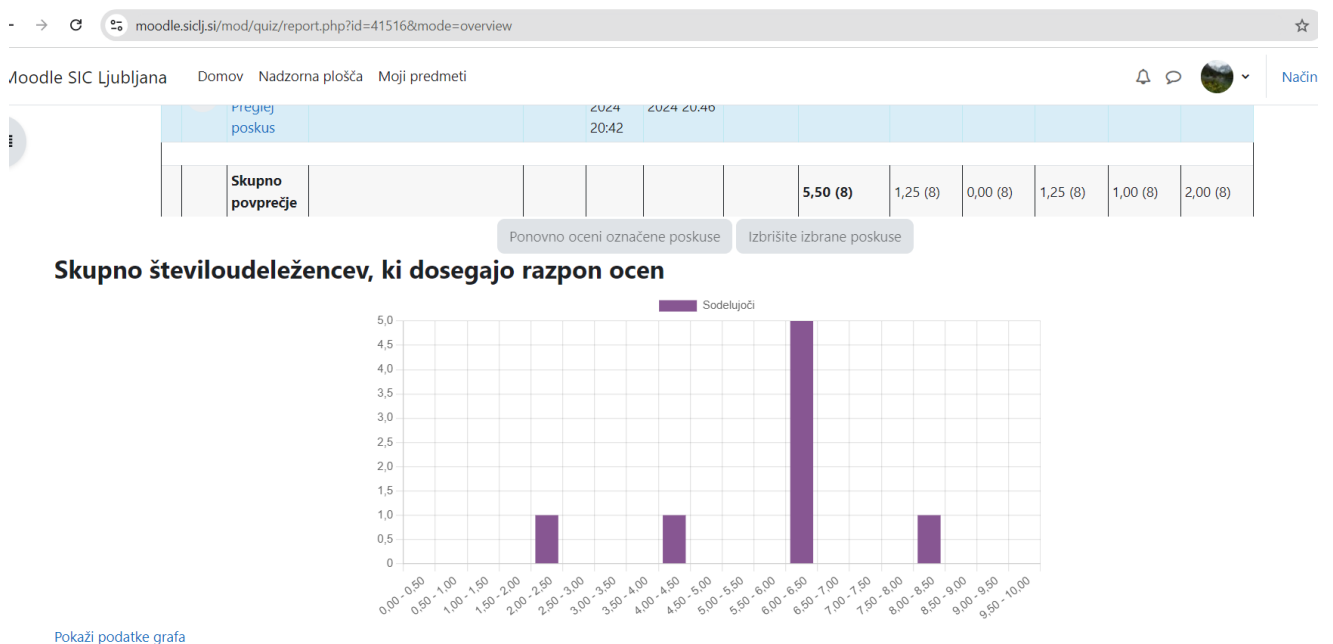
moodle.siclj.si/mod/quiz/report.php?id=41516&mode=overview

Moodle SIC Ljubljana Domov Nadzorna plošča Moji predmeti Način

| | | Pregled poskus | | 2024 20:42 | 2024 20:46 | | | | | | | |
|---|---|---|---|---|---|---|---|---|---|---|---|---|
| | | Skupno povprečje | | | | | 5,50 (8) | 1,25 (8) | 0,00 (8) | 1,25 (8) | 1,00 (8) | 2,00 (8) |

Ponovno oceni označene poskuse Izbrišite izbrane poskuse

Skupno številoudeležencev, ki dosegajo razpon ocen

Sodelujoči

5,0
4,5
4,0
3,5
3,0
2,5
2,0
1,5
1,0
0,5
0

0,00 - 0,50 0,50 - 1,00 1,00 - 1,50 1,50 - 2,00 2,00 - 2,50 2,50 - 3,00 3,00 - 3,50 3,50 - 4,00 4,00 - 4,50 4,50 - 5,00 5,00 - 5,50 5,50 - 6,00 6,00 - 6,50 6,50 - 7,00 7,00 - 7,50 7,50 - 8,00 8,00 - 8,50 8,50 - 9,00 9,00 - 9,50 9,50 - 10,00

Pokaži podatke grafa